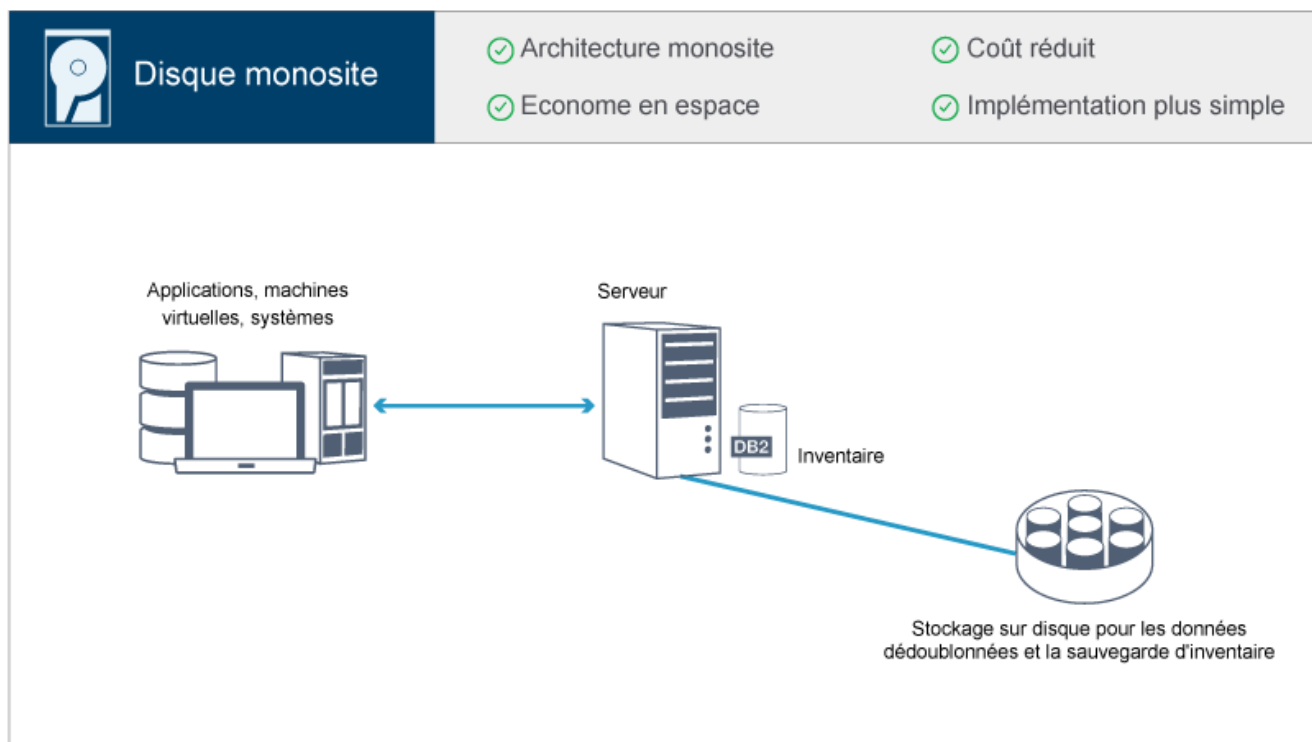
Disque monosite

Architecture monosite

Econome en espace

Coût réduit

Implémentation plus simple

Applications, machines virtuelles, systèmes

Serveur

DB2

Inventaire

Stockage sur disque pour les données dédoublonnées et la sauvegarde d'inventaire